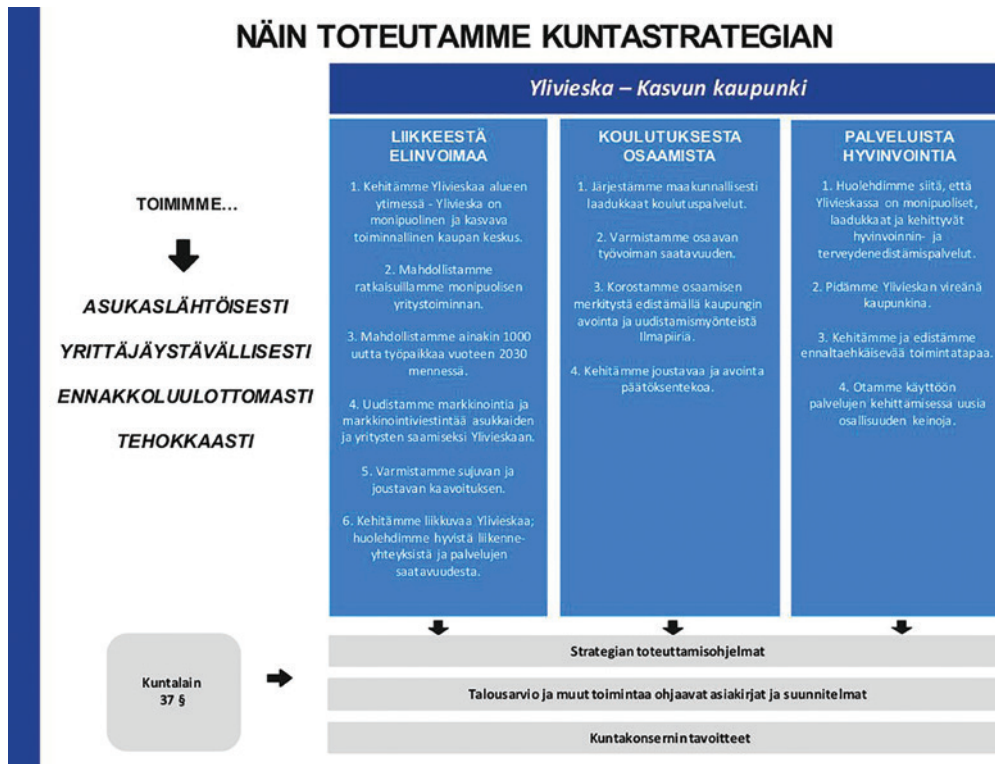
NÄIN TOTEUTAMME KUNTASTRATEGIAN

Ylivieska – Kasvun kaupunki

TOIMIMME...

ASUKASLÄHTÖISESTI

YRITTÄJÄYSTÄVÄLLISESTI

ENNAKKOLUULOTTOMASTI

TEHOKKAASTI

LIIKKEESTÄ ELINVOIMAA

1. Kehitämme Ylivieskaa alueen ytimessä - Ylivieska on monipuolinen ja kasvava toiminnallinen kaupan keskus.

2. Mahdollistamme ratkaisuillamme monipuolisen yritystoiminnan.

3. Mahdollistamme ainakin 1000 uutta työpaikkaa vuoteen 2030 mennessä.

4. Uudistamme markkinointia ja markkinointiviestintää asukkaiden ja yritysten saamiseksi Ylivieskaan.

5. Varmistamme sujuvan ja joustavan kaavoituksen.

6. Kehitämme liikkuvaa Ylivieskaa; huolehdimme hyvistä liikenneyhteyksistä ja palvelujen saatavuudesta.

KOULUTUKSESTA OSAAMISTA

1. Järjestämme maakunnallisesti laadukkaat koulutuspalvelut.

2. Varmistamme osaavan työvoiman saatavuuden.

3. Korostamme osaamisen merkitystä edistämällä kaupungin avointa ja uudistamismyönteistä ilmapiiriä.

4. Kehitämme joustavaa ja avointa päätöksentekoa.

PALVELUISTA HYVINVOINTIA

1. Huolehdimme siitä, että Ylivieskassa on monipuoliset, laadukkaat ja kehittyvät hyvinvoinnin- ja terveydenedistämispalvelut.

2. Pidämme Ylivieskan vireänä kaupunkina.

3. Kehitämme ja edistämme ennaltaehkäisevää toimintatapaa.

4. Otamme käyttöön palvelujen kehittämisessä uusia osallisuuden keinoja.

Kuntalain 37 §

Strategian toteuttamisohjelmat

Talousarvio ja muut toimintaa ohjaavat asiakirjat ja suunnitelmat

Kuntakonsernin tavoitteet